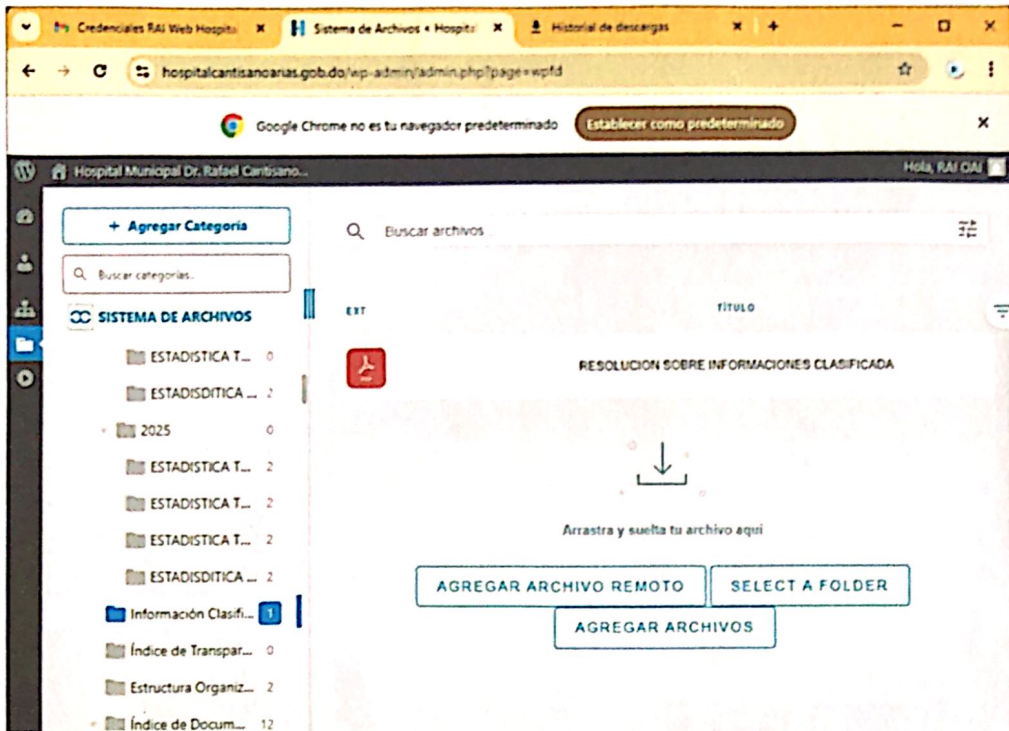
Credenciales RAI Web Hospita ×
Sistema de Archivos « Hospita ×
Historial de descargas ×
+

hospitalcantisanoarias.gob.do/wp-admin/admin.php?page=wpfd

Google Chrome no es tu navegador predeterminado
Establecer como predeterminado
×

Hospital Municipal Dr. Rafael Cantisano...
Hola, RAI OAI

+ Agregar Categoría
Buscar categorías..
SISTEMA DE ARCHIVOS
ESTADISTICA T... 0
ESTADISDITICA ... 2
2025 0
ESTADISTICA T... 2
ESTADISTICA T... 2
ESTADISTICA T... 2
ESTADISDITICA ... 2
Información Clasifi... 1
Índice de Transpar... 0
Estructura Organiz... 2
Índice de Docum... 12

Buscar archivos

EXT
TÍTULO

RESOLUCION SOBRE INFORMACIONES CLASIFICADA

Arrastra y suelta tu archivo aquí

AGREGAR ARCHIVO REMOTO
SELECT A FOLDER
AGREGAR ARCHIVOS